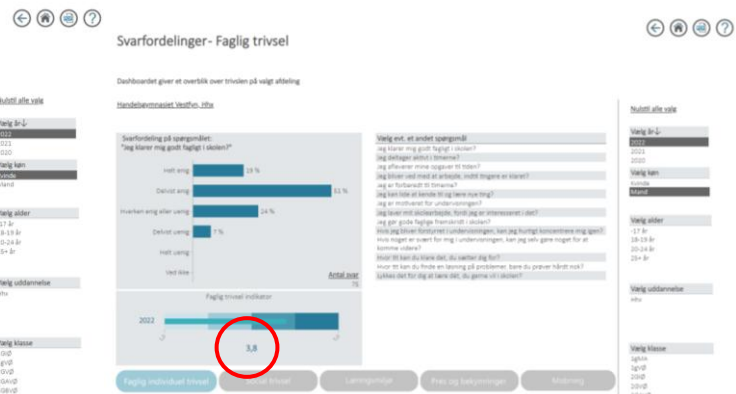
Svarfordelinger- Faglig trivsel

Dashboardet giver et overblik over trivslen på valgt afdeling

Handelsgymnasiet Vestfyn, Hhx

Nulstil alle valg

Vælg år

2022
2021
2020

Vælg køn

Kvinde
Mand

Vælg alder

-17 år
18-19 år
20-24 år
25+ år

Vælg uddannelse

Hhx

Vælg klasse

Svarfordeling på spørgsmålet:
"Jeg klarer mig godt fagligt i skolen?"

Helt enig 19 %
Delvist enig 51 %
Hverken enig eller uenig 24 %
Delvist uenig 7 %
Helt uenig
Ved ikke

Antal svar
75

Faglig trivsel indikator

2022

3,8

Vælg evt. et andet spørgsmål

Jeg klarer mig godt fagligt i skolen?
Jeg deltager aktivt i timerne?
Jeg afleverer mine opgaver til tiden?
Jeg bliver ved med at arbejde, indtil tingene er klaret?
Jeg er forberedt til timerne?
Jeg kan lide at lære nye ting?
Jeg er motiveret for undervisningen?
Jeg laver mit skolearbejde, fordi jeg er interesseret i det?
Jeg gør gode faglige fremskridt i skolen?
Hvis jeg bliver forstyrret i undervisningen, kan jeg hurtigt koncentrere mig igen?
Hvis noget er svært for mig i undervisningen, kan jeg selv gøre noget for at komme videre?
Hvor tit kan du klare det, du sætter dig for?
Hvor tit kan du finde en løsning på problemer, bare du prøver hårdt nok?
Lykkes det for dig at lære det, du gerne vil i skolen?

Nulstil alle valg

Vælg år

2022
2021
2020

Vælg køn

Kvinde
Mand

Vælg alder

-17 år
18-19 år
20-24 år
25+ år

Vælg uddannelse

Hhx

Vælg klasse

Faglig individuel trivsel
Social trivsel
Læringsmiljø
Pres og bekymringer
Mobning